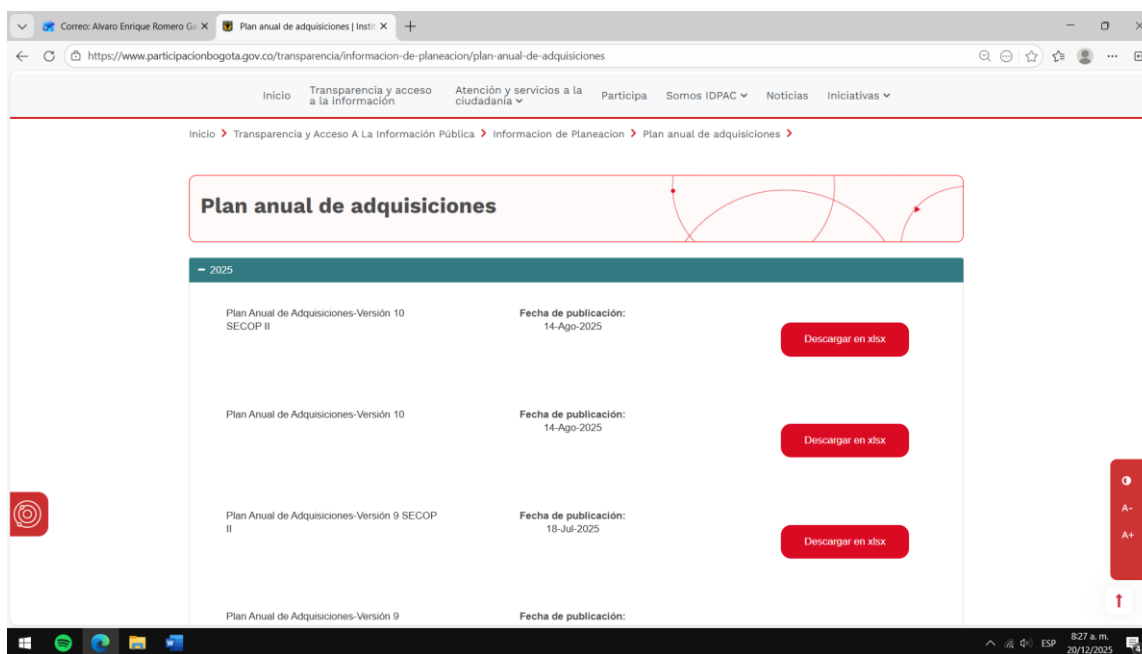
Correo: Alvaro Enrique Romero Ga ×
Plan anual de adquisiciones | Instit ×
+

https://www.participacionbogota.gov.co/transparencia/informacion-de-planeacion/plan-anual-de-adquisiciones

Inicio   Transparencia y acceso a la información   Atención y servicios a la ciudadanía   Participa   Somos IDPAC   Noticias   Iniciativas

Inicio > Transparencia y Acceso A La Información Pública > Informacion de Planeacion > Plan anual de adquisiciones >

Plan anual de adquisiciones

− 2025

Plan Anual de Adquisiciones-Versión 10 SECOP II
Fecha de publicación: 14-Ago-2025
Descargar en xlsx

Plan Anual de Adquisiciones-Versión 10
Fecha de publicación: 14-Ago-2025
Descargar en xlsx

Plan Anual de Adquisiciones-Versión 9 SECOP II
Fecha de publicación: 18-Jul-2025
Descargar en xlsx

Plan Anual de Adquisiciones-Versión 9
Fecha de publicación:

A-
A+

ESP 8:27 a. m. 20/12/2025